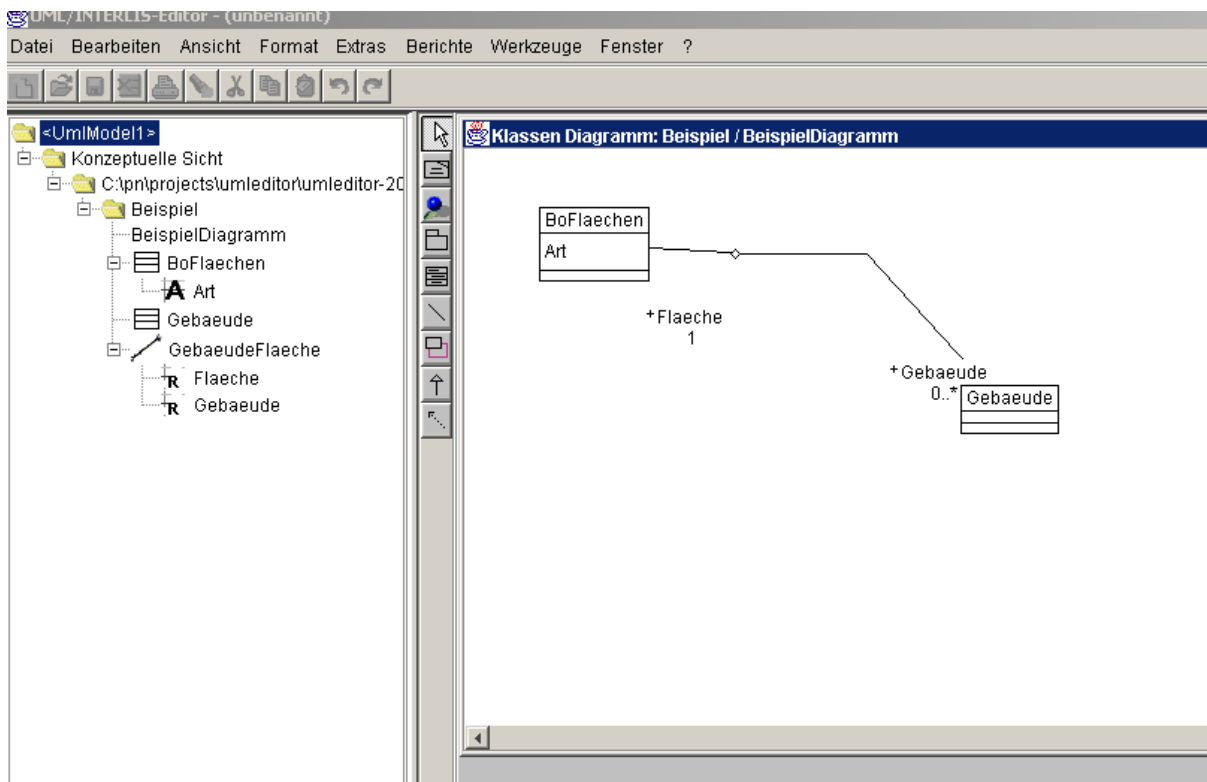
UML/INTERLIS-Editor - (unbenannt)

Datei Bearbeiten Ansicht Format Extras Berichte Werkzeuge Fenster ?

<UmlModel1>
Konzeptuelle Sicht
C:\pn\projects\umleditor\umleditor-20
Beispiel
BeispielDiagramm
BoFlaechen
Art
Gebaeude
GebaeudeFlaeche
Flaeche
Gebaeude

Klassen Diagramm: Beispiel / BeispielDiagramm

BoFlaechen
Art

+Flaeche
1

+Gebaeude
0..*
Gebaeude